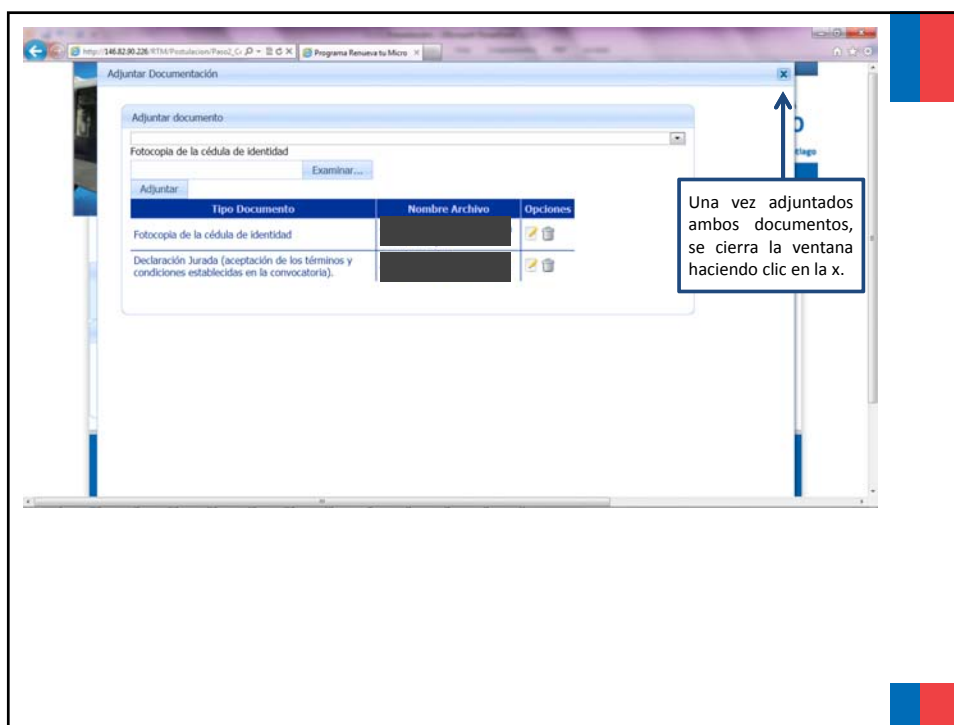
http://146.82.80.226/RTM/Postulacion/Paso2_C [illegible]

Programa Renueva tu Micro

Adjuntar Documentación

x

Adjuntar documento

Fotocopia de la cédula de identidad

Examinar...

Adjuntar

| Tipo Documento | Nombre Archivo | Opciones |
|---|---|---|
| Fotocopia de la cédula de identidad | | |
| Declaración Jurada (aceptación de los términos y condiciones establecidas en la convocatoria). | | |

Una vez adjuntados ambos documentos, se cierra la ventana haciendo clic en la x.

tiago